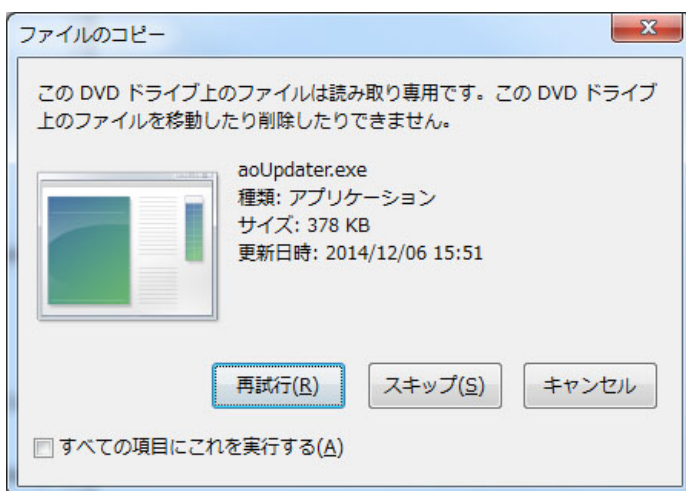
ファイルのコピー

この DVD ドライブ上のファイルは読み取り専用です。この DVD ドライブ上のファイルを移動したり削除したりできません。

aoUpdater.exe
種類: アプリケーション
サイズ: 378 KB
更新日時: 2014/12/06 15:51

再試行(R)
スキップ(S)
キャンセル

すべての項目にこれを実行する(A)